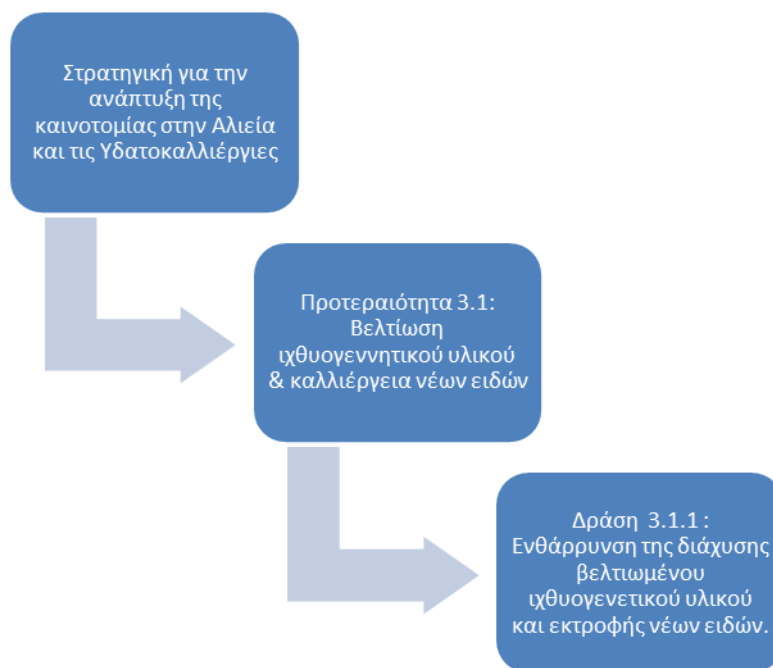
Στρατηγική για την ανάπτυξη της καινοτομίας στην Αλιεία και τις Υδατοκαλλιέργιες

Προτεραιότητα 3.1: Βελτίωση ιχθυογεννητικού υλικού & καλλιέργεια νέων ειδών

Δράση 3.1.1 : Ενθάρρυνση της διάχυσης βελτιωμένου ιχθυογενετικού υλικού και εκτροφής νέων ειδών.